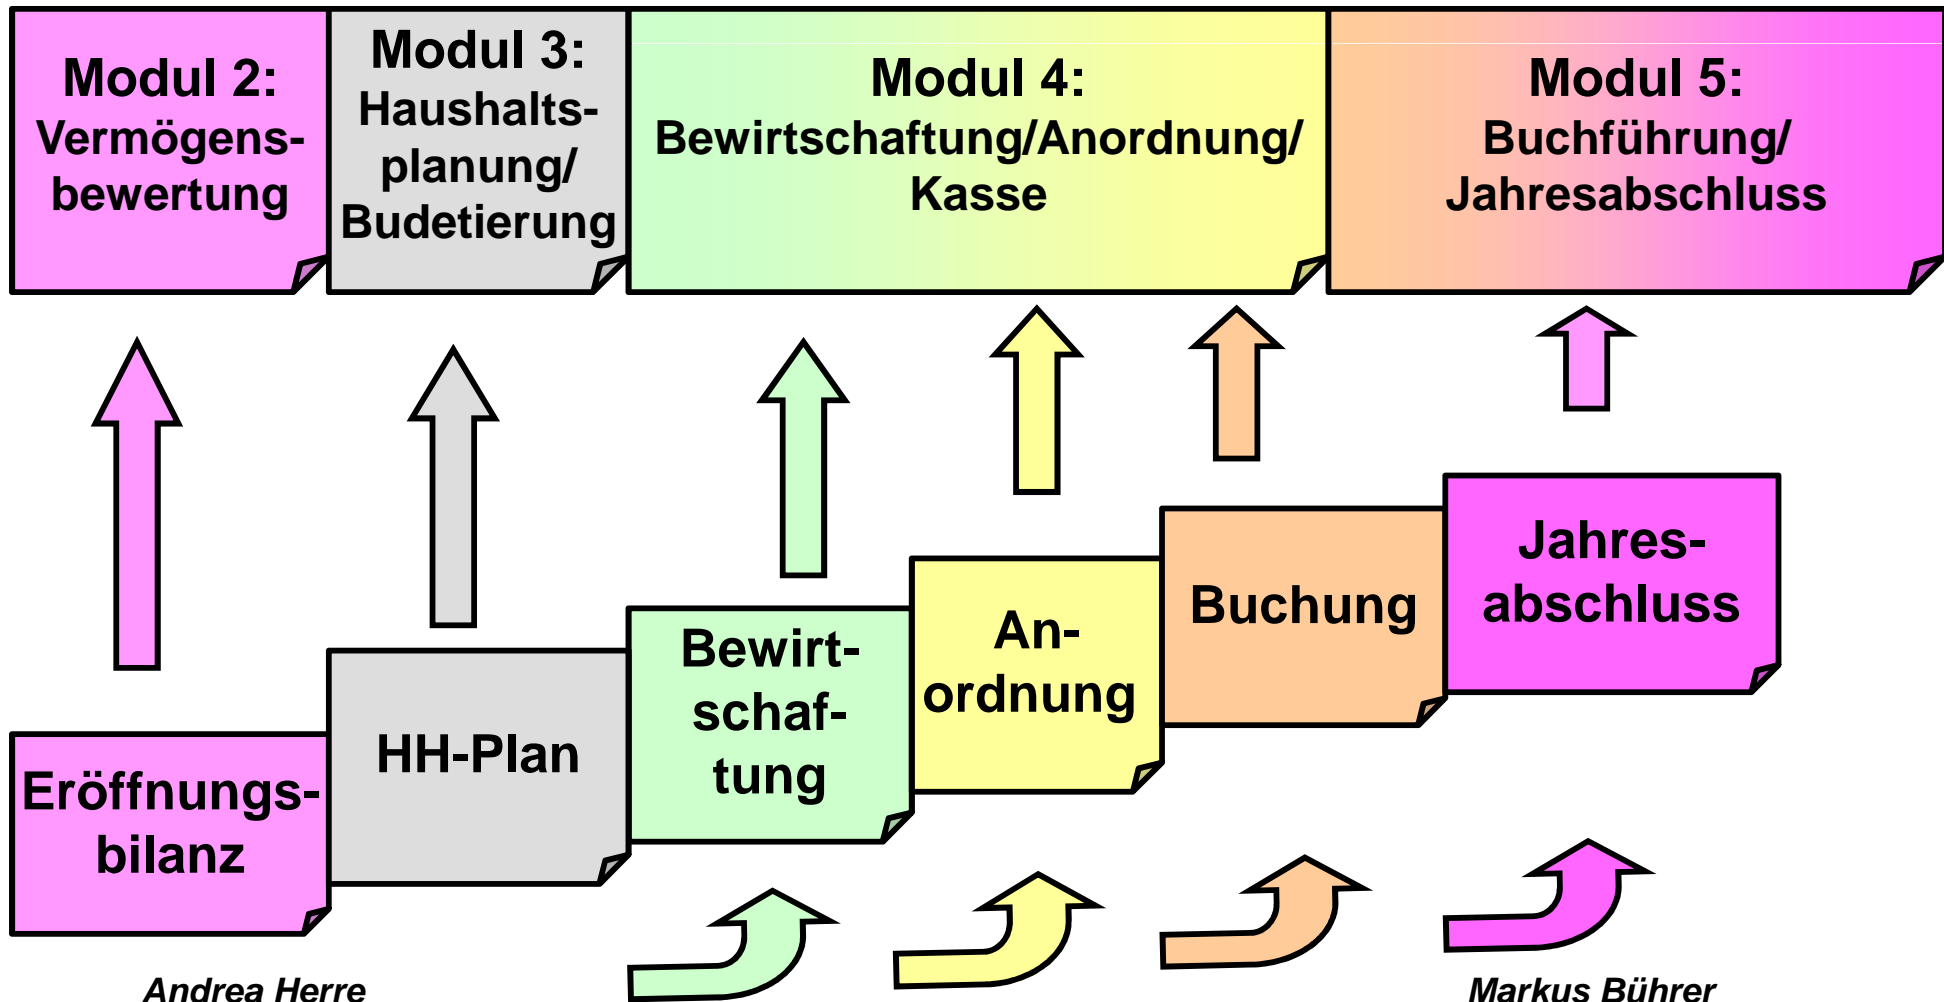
Modul 2:
Vermögensbewertung

Modul 3:
Haushaltsplanung/
Budetierung

Modul 4:
Bewirtschaftung/Anordnung/
Kasse

Modul 5:
Buchführung/
Jahresabschluss

Eröffnungsbilanz

HH-Plan

Bewirtschaftung

Anordnung

Buchung

Jahresabschluss

Andrea Herre

Markus Bührer